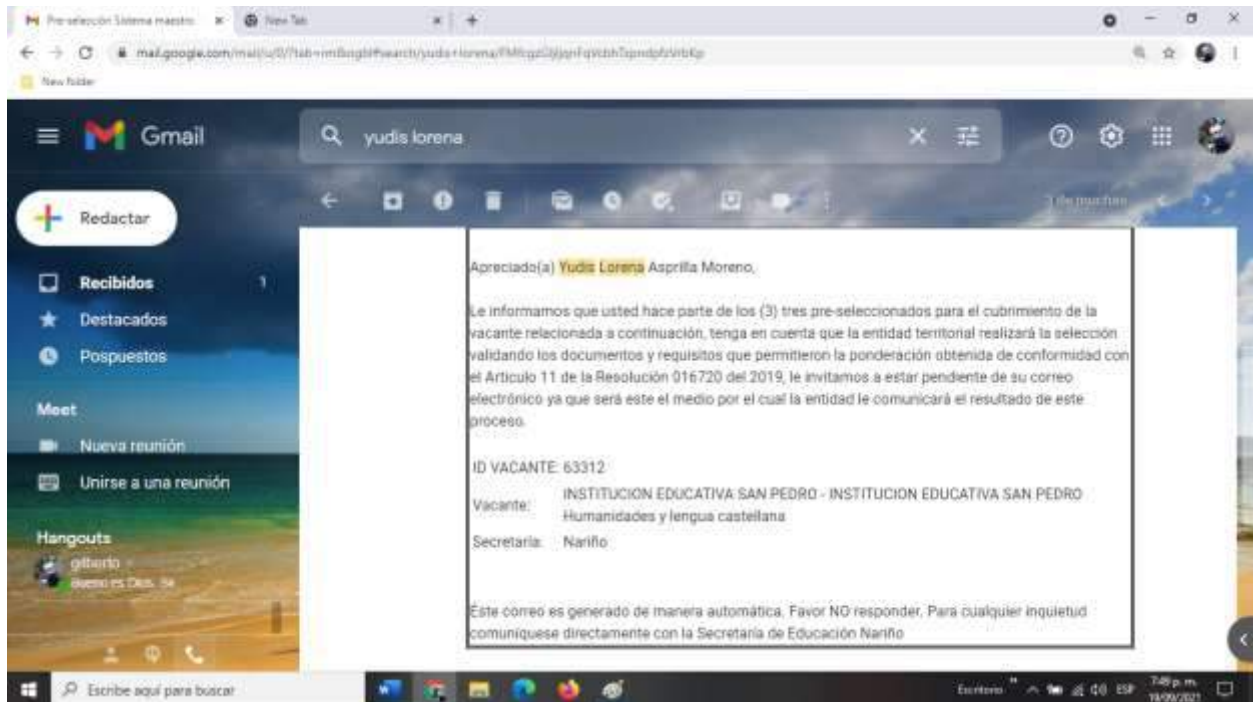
Pre-selección Sistema maestro ×
New Tab ×
+

mail.google.com/mail/u/0/#search/yudis+lorena/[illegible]

New folder

Gmail

yudis lorena

Redactar

Recibidos 1
Destacados
Pospuestos

Meet
Nueva reunión
Unirse a una reunión

Hangouts
gilberto
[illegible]

1 de muchos

Apreciado(a) Yudis Lorena Asprilla Moreno,

Le informamos que usted hace parte de los (3) tres pre-seleccionados para el cubrimiento de la vacante relacionada a continuación, tenga en cuenta que la entidad territorial realizará la selección validando los documentos y requisitos que permitieron la ponderación obtenida de conformidad con el Artículo 11 de la Resolución 016720 del 2019, le invitamos a estar pendiente de su correo electrónico ya que será este el medio por el cual la entidad le comunicará el resultado de este proceso.

ID VACANTE: 63312

Vacante: INSTITUCION EDUCATIVA SAN PEDRO - INSTITUCION EDUCATIVA SAN PEDRO Humanidades y lengua castellana

Secretaría: Nariño

Este correo es generado de manera automática. Favor NO responder. Para cualquier inquietud comuníquese directamente con la Secretaría de Educación Nariño

Escribe aquí para buscar

Escritorio ESP 7:49 p. m. 19/09/2021